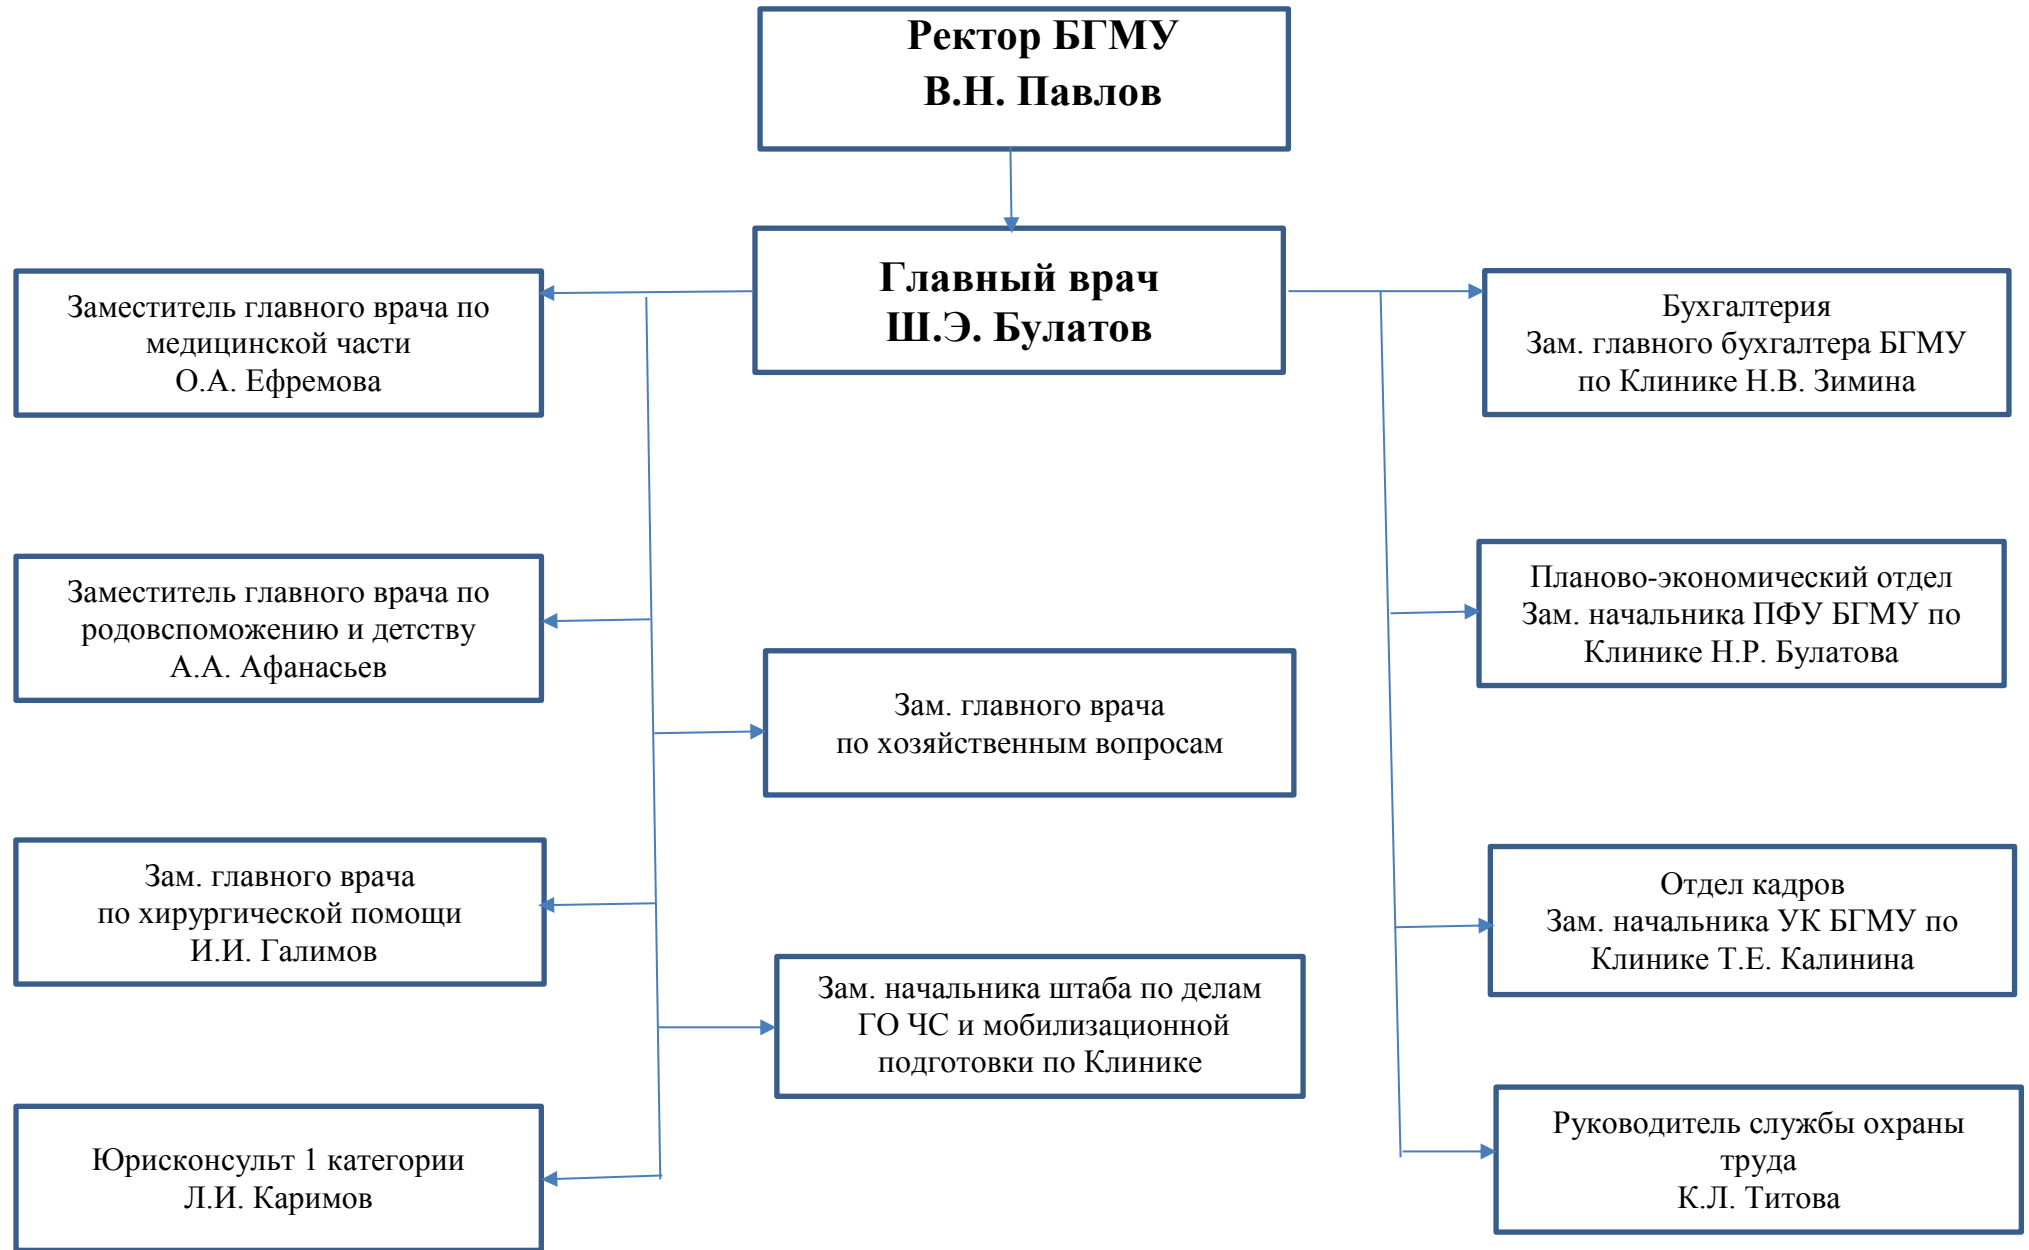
Ректор БГМУ
В.Н. Павлов

Главный врач
Ш.Э. Булатов

Заместитель главного врача по медицинской части
О.А. Ефремова

Заместитель главного врача по родовспоможению и детству
А.А. Афанасьев

Зам. главного врача
по хирургической помощи
И.И. Галимов

Юрисконсульт 1 категории
Л.И. Каримов

Зам. главного врача
по хозяйственным вопросам

Зам. начальника штаба по делам ГО ЧС и мобилизационной подготовки по Клинике

Бухгалтерия
Зам. главного бухгалтера БГМУ по Клинике Н.В. Зимина

Планово-экономический отдел
Зам. начальника ПФУ БГМУ по Клинике Н.Р. Булатова

Отдел кадров
Зам. начальника УК БГМУ по Клинике Т.Е. Калинина

Руководитель службы охраны труда
К.Л. Титова